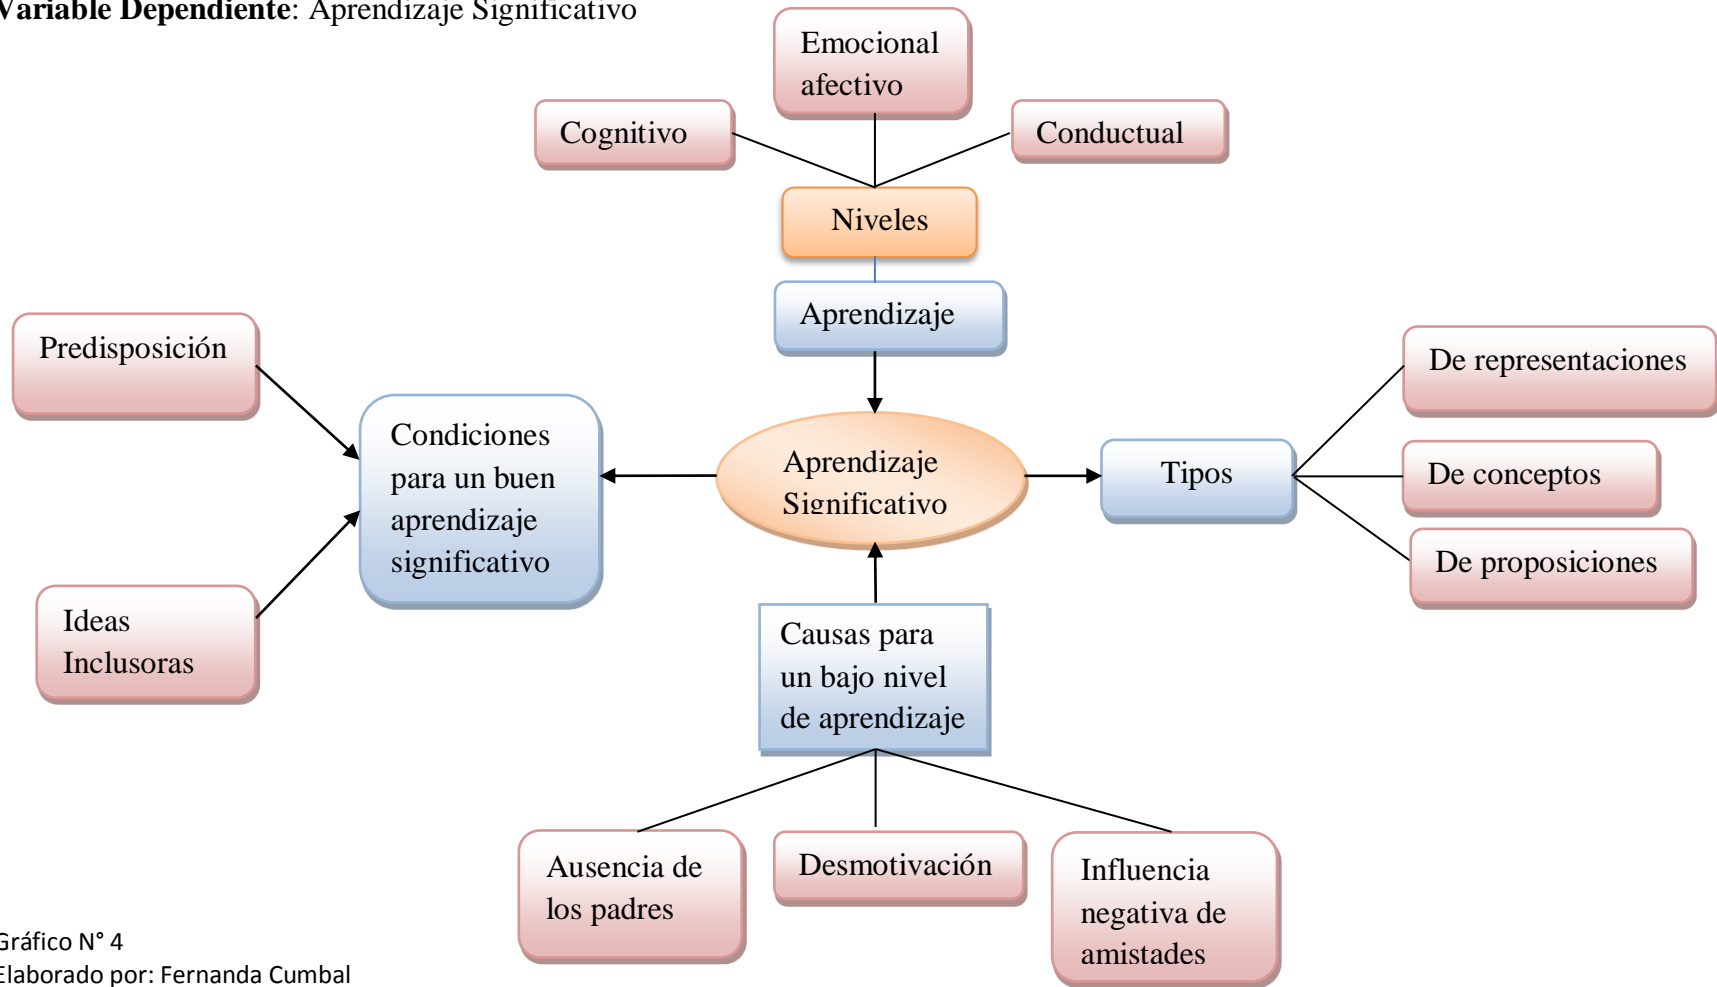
Variable Dependiente: Aprendizaje Significativo

Emocional afectivo

Cognitivo

Conductual

Niveles

Aprendizaje

Predisposición

De representaciones

Condiciones para un buen aprendizaje significativo

Aprendizaje Significativo

Tipos

De conceptos

De proposiciones

Ideas Inclusoras

Causas para un bajo nivel de aprendizaje

Ausencia de los padres

Desmotivación

Influencia negativa de amistades

Gráfico N° 4
Elaborado por: Fernanda Cumbal